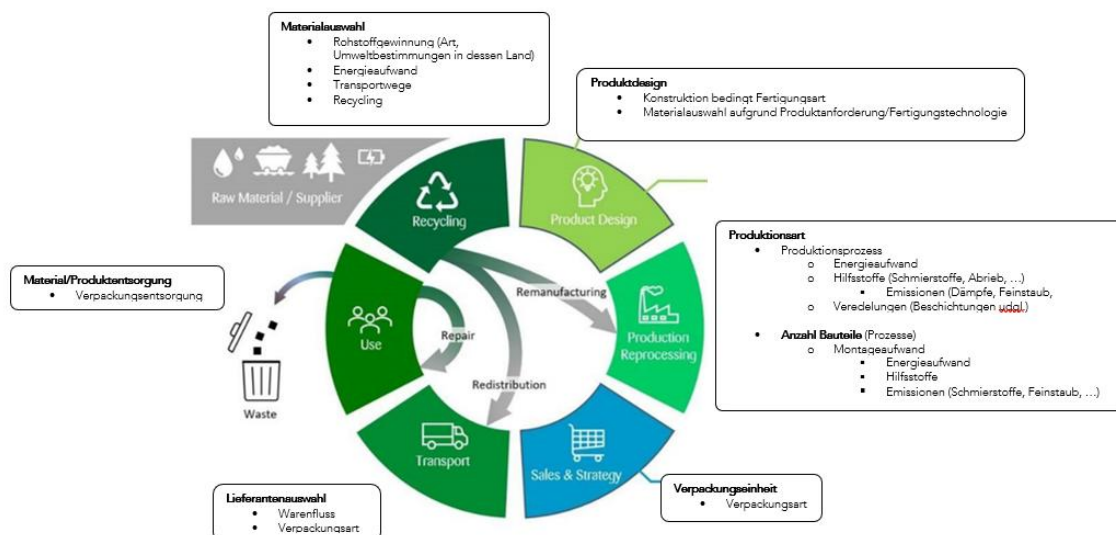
**Materialauswahl**
- Rohstoffgewinnung (Art, Umweltbestimmungen in dessen Land)
- Energieaufwand
- Transportwege
- Recycling

**Produktdesign**
- Konstruktion bedingt Fertigungsart
- Materialauswahl aufgrund Produktanforderung/Fertigungstechnologie

Raw Material / Supplier

Recycling

Product Design

**Produktionsart**
- Produktionsprozess
  - Energieaufwand
  - Hilfsstoffe (Schmierstoffe, Abrieb, …)
    - Emissionen (Dämpfe, Feinstaub,
  - Veredelungen (Beschichtungen udgl.)
- **Anzahl Bauteile** (Prozesse)
  - Montageaufwand
    - Energieaufwand
    - Hilfsstoffe
    - Emissionen (Schmierstoffe, Feinstaub, …)

**Material/Produktentsorgung**
- Verpackungsentsorgung

Remanufacturing

Use

Repair

Production Reprocessing

Waste

Redistribution

Transport

Sales & Strategy

**Verpackungseinheit**
- Verpackungsart

**Lieferantenauswahl**
- Warenfluss
- Verpackungsart